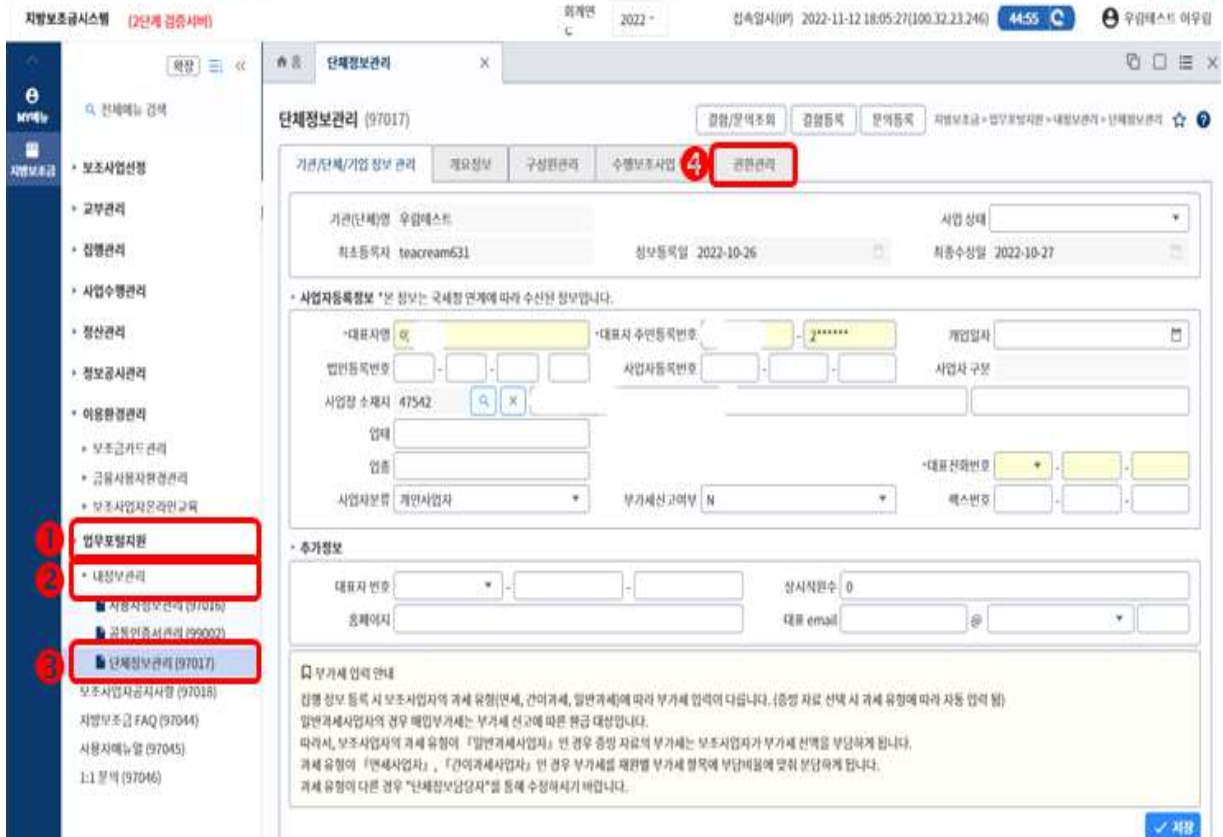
지방보조금시스템 (2단계 검증서버)

회계연도 2022

접속일시(IP) 2022-11-12 18:05:27(100.32.23.246) 44:55

우림테스트 이우림

MY메뉴

지방보조금

확장

전체메뉴 검색

보조사업선정

교부관리

집행관리

사업수행관리

정산관리

정보공시관리

이용환경관리

보조금카드관리

금융사용자환경관리

보조사업자온라인교육

1 업무포털지원

2 내정보관리

사용자정보관리 (97016)

공동인증서관리 (99002)

3 단체정보관리 (97017)

보조사업자공지사항 (97018)

지방보조금 FAQ (97044)

사용자매뉴얼 (97045)

1:1 문의 (97046)

홈

단체정보관리

단체정보관리 (97017)

결함/문의조회 결함등록 문의등록 지방보조금 > 업무포털지원 > 내정보관리 > 단체정보관리

기관/단체/기업 정보 관리 | 개요정보 | 구성원관리 | 수행보조사업 | 4 권한관리

기관(단체)명 우림테스트

사업 상태

최초등록자 teacream631

정보등록일 2022-10-26

최종수정일 2022-10-27

사업자등록정보 *본 정보는 국세청 연계에 따라 수신된 정보입니다.

*대표자명 이

*대표자 주민등록번호 - 2******

개업일자

법인등록번호

사업자등록번호

사업자 구분

사업장 소재지 47542

업태

업종

*대표전화번호

사업자분류 개인사업자

부가세신고여부 N

팩스번호

추가정보

대표자 번호

상시직원수 0

홈페이지

대표 email @

부가세 입력 안내

집행 정보 등록 시 보조사업자의 과세 유형(면세, 간이과세, 일반과세)에 따라 부가세 입력이 다릅니다. (증빙 자료 선택 시 과세 유형에 따라 자동 입력 됨)

일반과세사업자의 경우 매입부가세는 부가세 신고에 따른 환급 대상입니다.

따라서, 보조사업자의 과세 유형이 『일반과세사업자』인 경우 증빙 자료의 부가세는 보조사업자가 부가세 전액을 부담하게 됩니다.

과세 유형이 『면세사업자』, 『간이과세사업자』인 경우 부가세를 제외한 부가세 항목에 부담비율에 맞춰 분담하게 됩니다.

과세 유형이 다른 경우 "단체정보담당자"를 통해 수정하시기 바랍니다.

저장